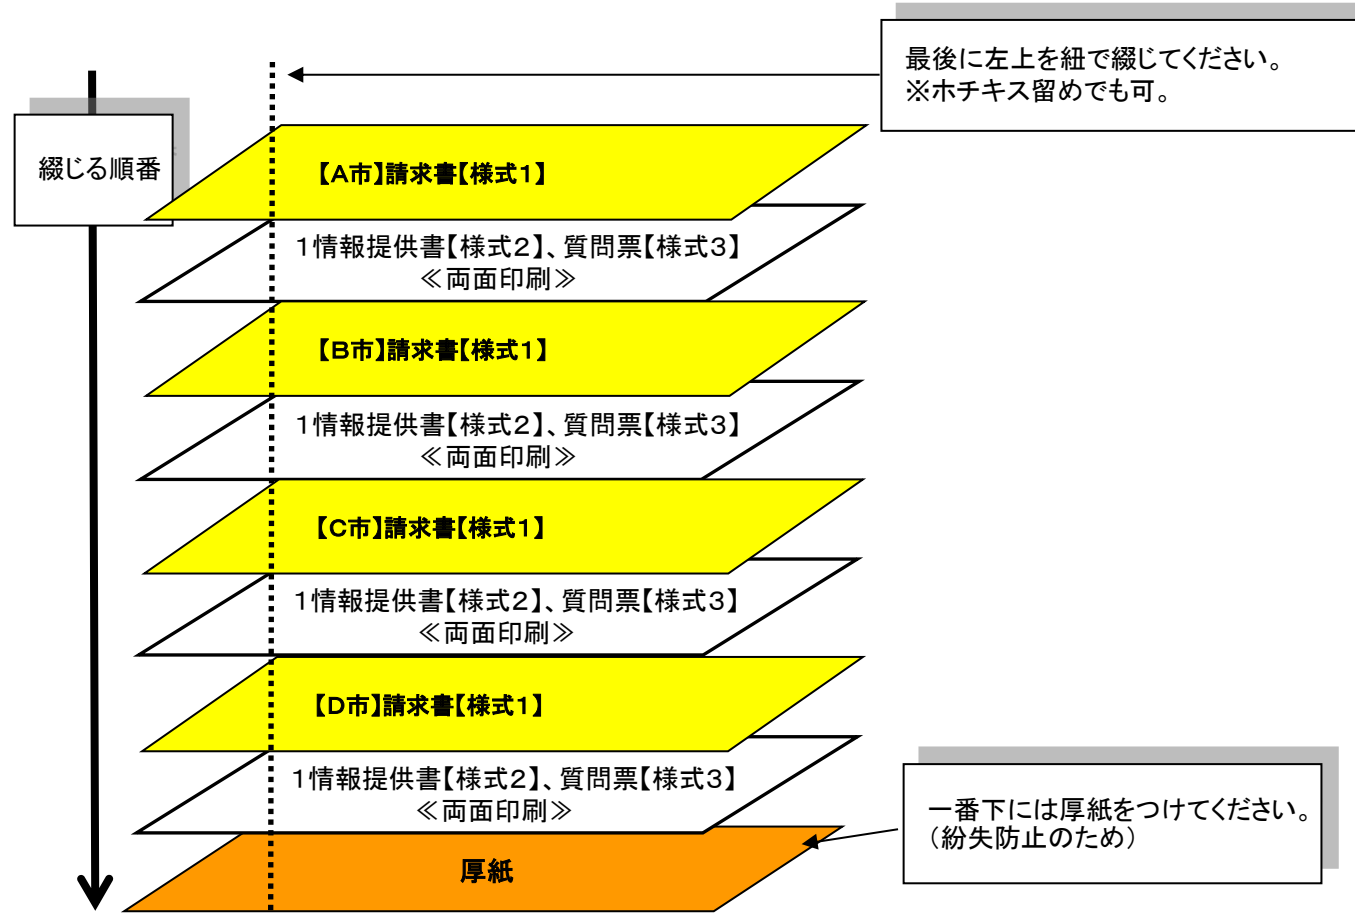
最後に左上を紐で綴じてください。
※ホチキス留めでも可。

綴じる順番

【A市】請求書【様式1】

1情報提供書【様式2】、質問票【様式3】
≪両面印刷≫

【B市】請求書【様式1】

1情報提供書【様式2】、質問票【様式3】
≪両面印刷≫

【C市】請求書【様式1】

1情報提供書【様式2】、質問票【様式3】
≪両面印刷≫

【D市】請求書【様式1】

1情報提供書【様式2】、質問票【様式3】
≪両面印刷≫

厚紙

一番下には厚紙をつけてください。
（紛失防止のため）